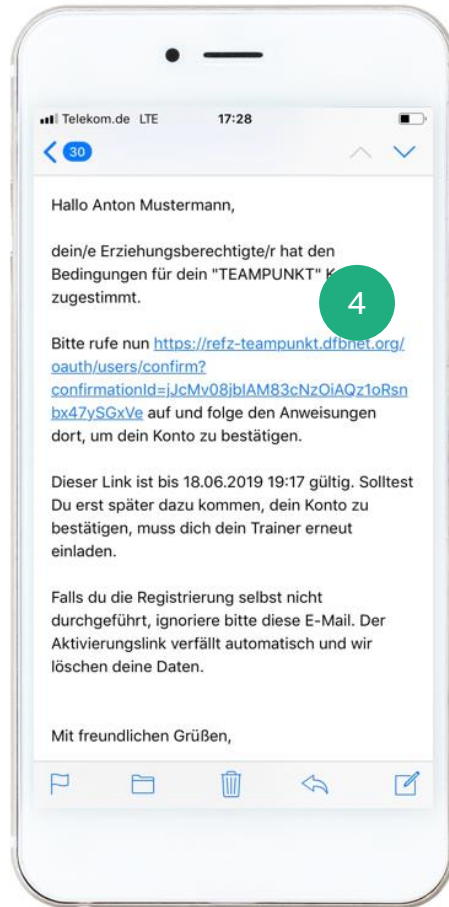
Telekom.de LTE 17:28

30

Hallo Anton Mustermann,

dein/e Erziehungsberechtigte/r hat den Bedingungen für dein "TEAMPUNKT" K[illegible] zugestimmt.

4

Bitte rufe nun https://refz-teampunkt.dfbnet.org/oauth/users/confirm?confirmationId=jJcMv08jbIAM83cNzOiAQz1oRsnbx47ySGxVe auf und folge den Anweisungen dort, um dein Konto zu bestätigen.

Dieser Link ist bis 18.06.2019 19:17 gültig. Solltest Du erst später dazu kommen, dein Konto zu bestätigen, muss dich dein Trainer erneut einladen.

Falls du die Registrierung selbst nicht durchgeführt, ignoriere bitte diese E-Mail. Der Aktivierungslink verfällt automatisch und wir löschen deine Daten.

Mit freundlichen Grüßen,